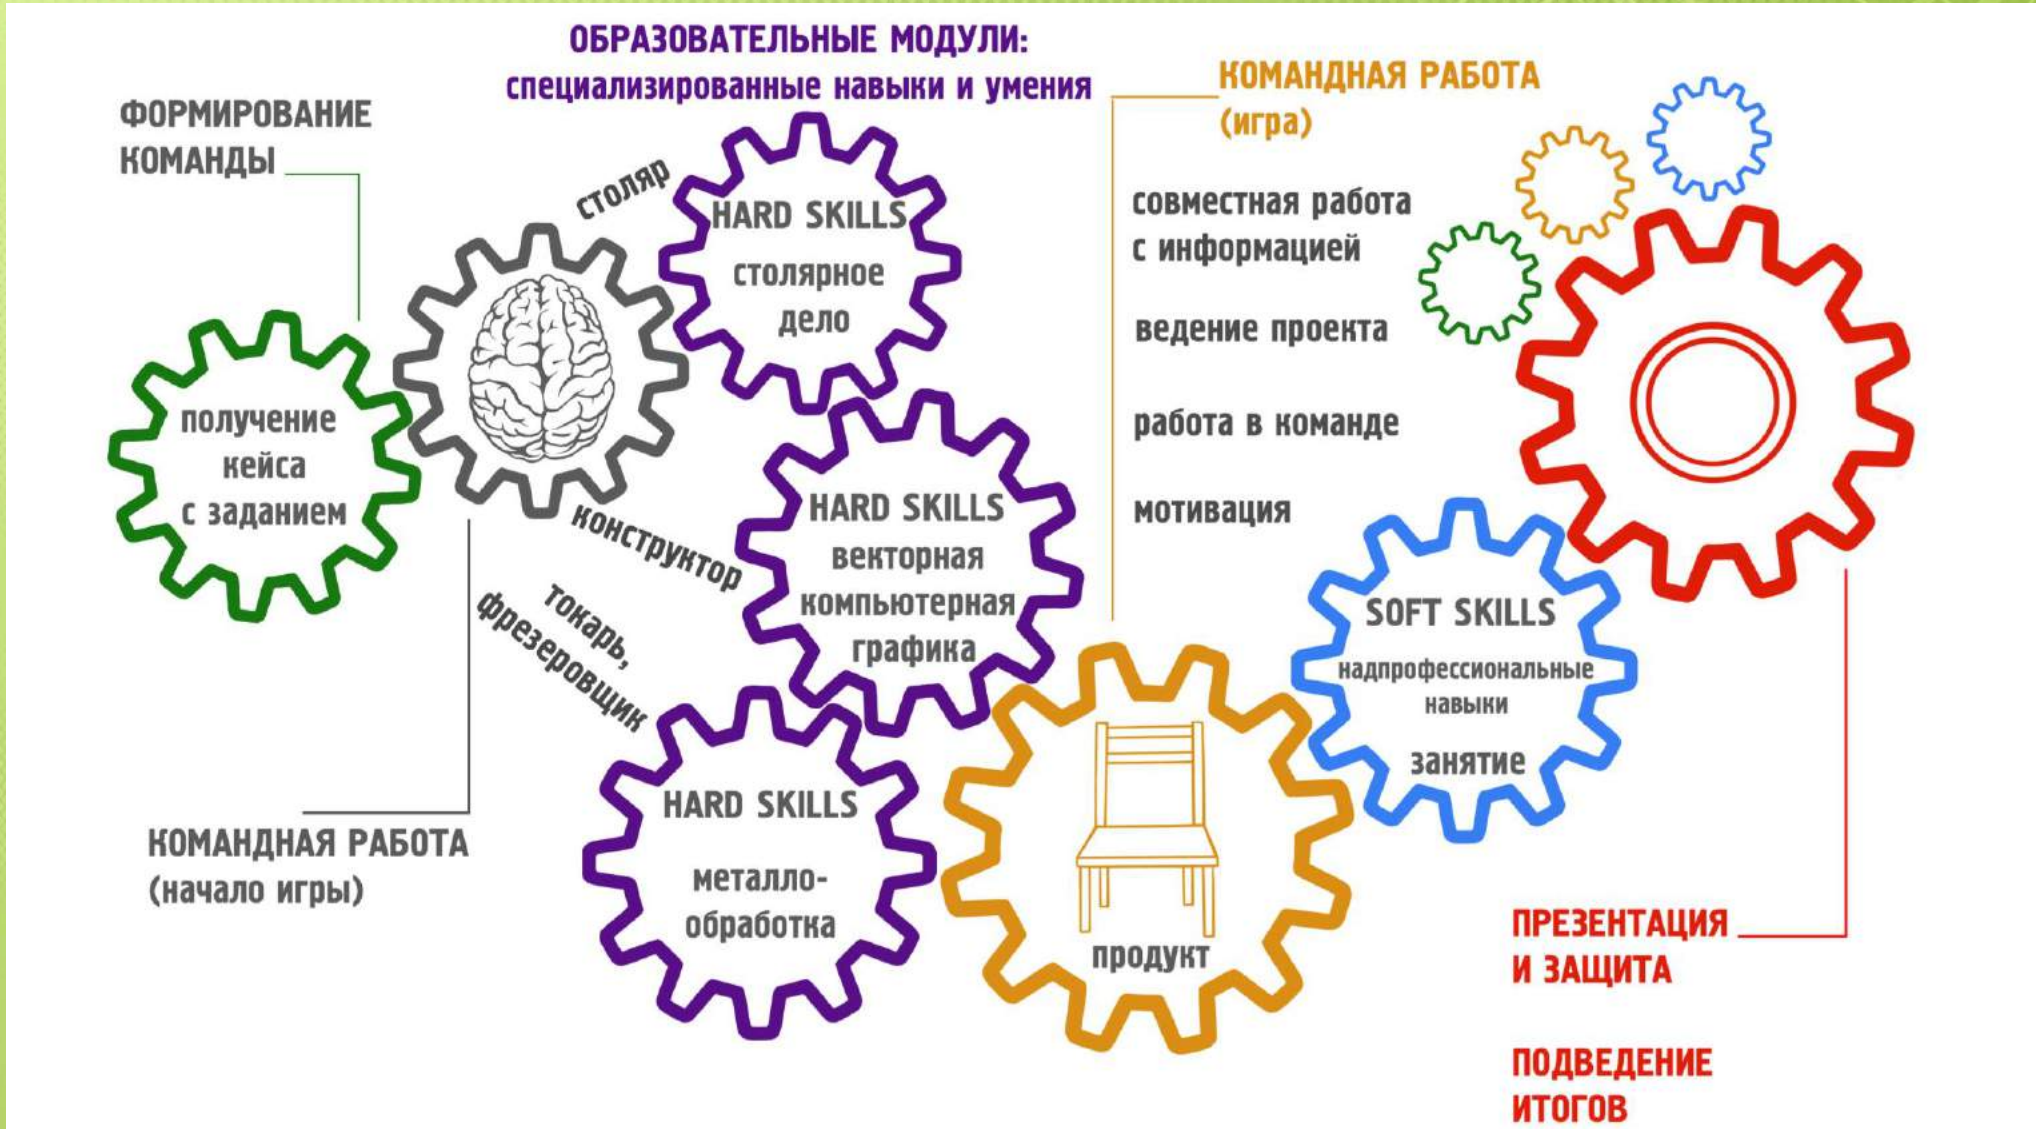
ОБРАЗОВАТЕЛЬНЫЕ МОДУЛИ:
специализированные навыки и умения

ФОРМИРОВАНИЕ КОМАНДЫ

КОМАНДНАЯ РАБОТА
(игра)

совместная работа с информацией

ведение проекта

работа в команде

мотивация

столяр

HARD SKILLS
столярное дело

получение кейса с заданием

конструктор

HARD SKILLS
векторная компьютерная графика

токарь, фрезеровщик

HARD SKILLS
металло-обработка

продукт

SOFT SKILLS
надпрофессиональные навыки
занятие

КОМАНДНАЯ РАБОТА
(начало игры)

ПРЕЗЕНТАЦИЯ И ЗАЩИТА

ПОДВЕДЕНИЕ ИТОГОВ